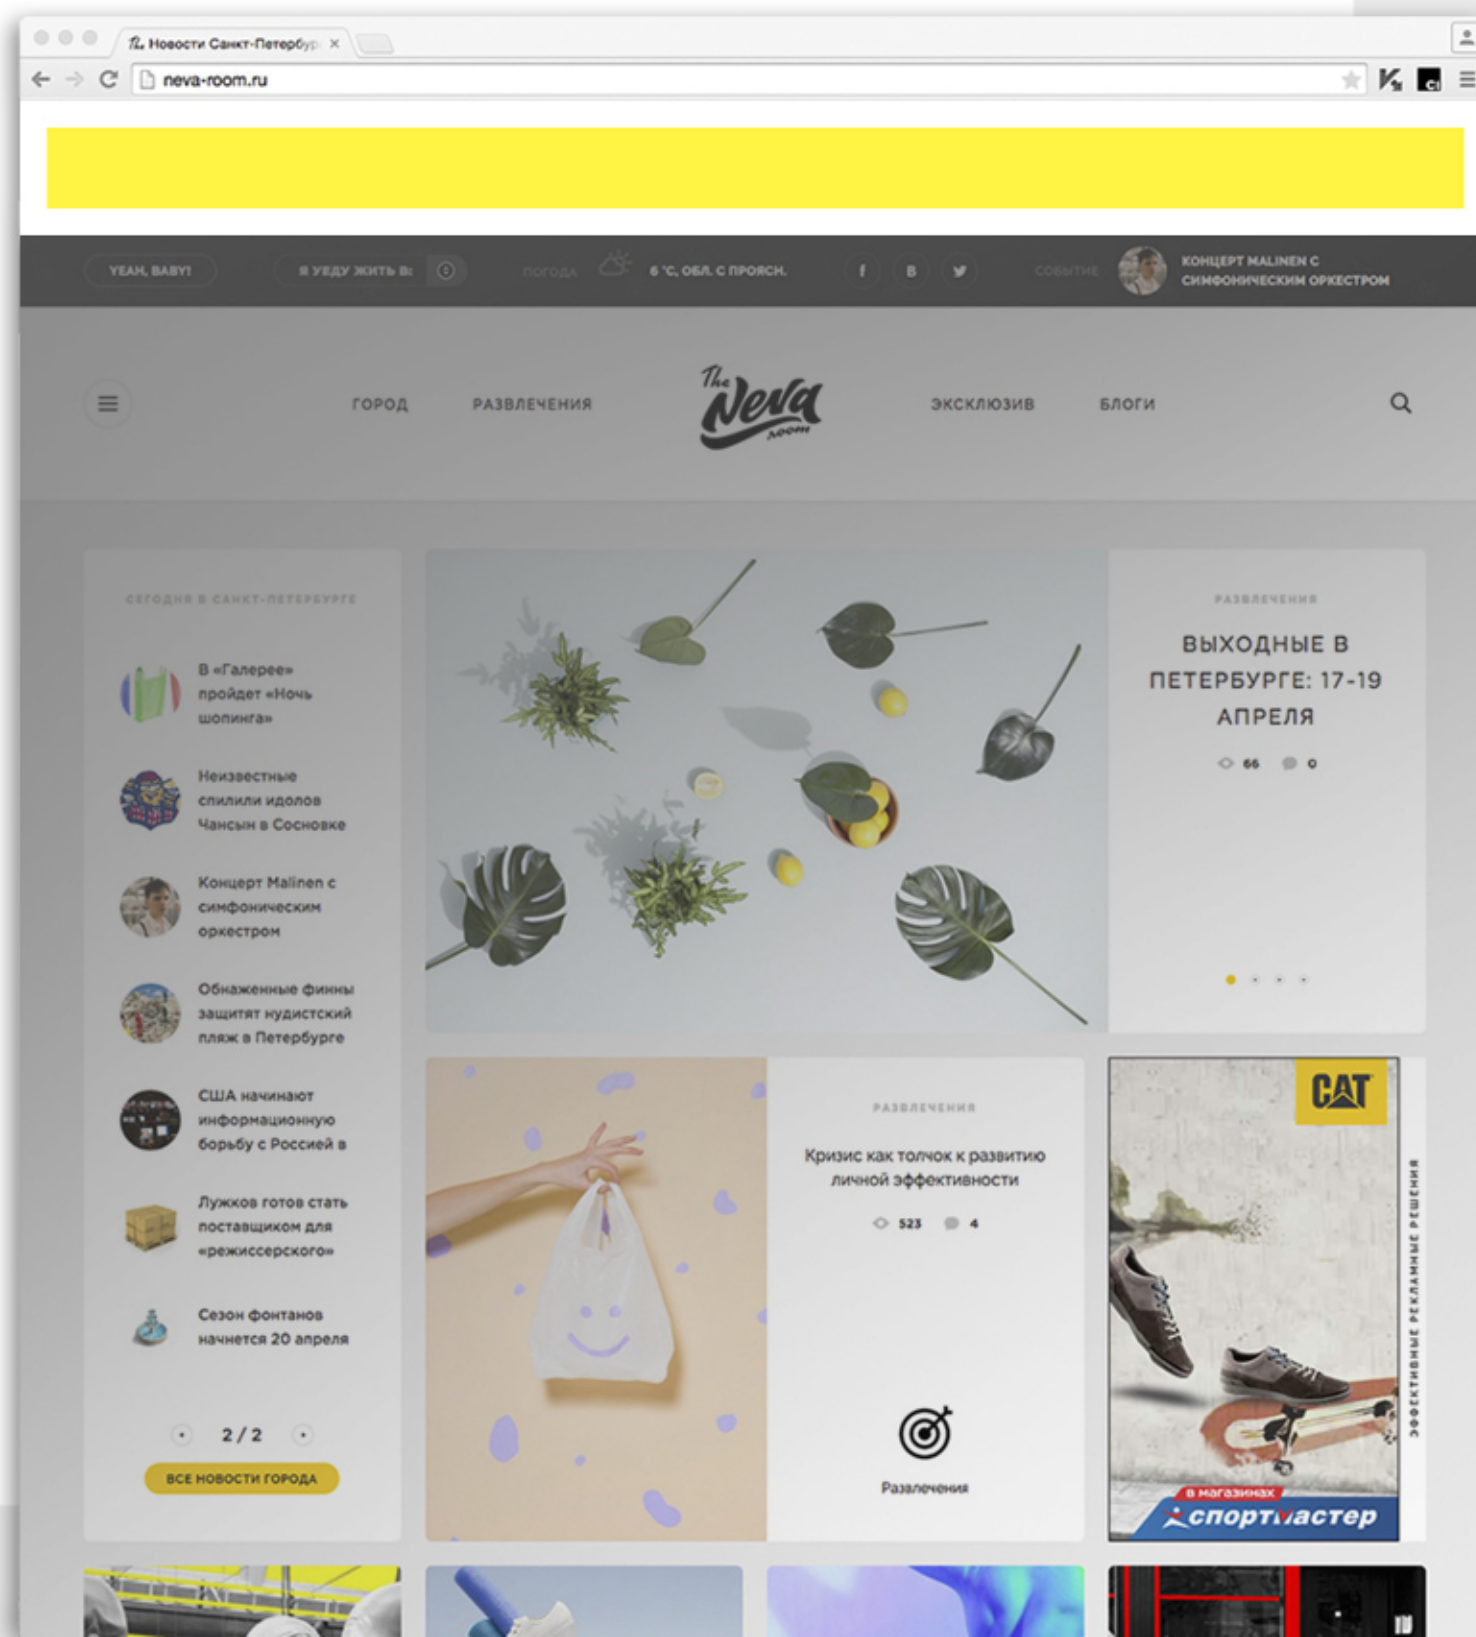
Новости Санкт-Петербур

neva-room.ru

YEAH, BABY!

Я УЕДУ ЖИТЬ В:

ПОГОДА

6 °С, ОБЛ. С ПРОЯСН.

f

В

СОБЫТИЕ

КОНЦЕРТ MALINEN С СИМФОНИЧЕСКИМ ОРКЕСТРОМ

ГОРОД

РАЗВЛЕЧЕНИЯ

The Neva room

ЭКСКЛЮЗИВ

БЛОГИ

СЕГОДНЯ В САНКТ-ПЕТЕРБУРГЕ

В «Галерее» пройдет «Ночь шопинга»

Неизвестные спилили идолов Чансын в Сосновке

Концерт Malinen с симфоническим оркестром

Обнаженные финны защитят нудистский пляж в Петербурге

США начинают информационную борьбу с Россией в

Лужков готов стать поставщиком для «режиссерского»

Сезон фонтанов начнется 20 апреля

2 / 2

ВСЕ НОВОСТИ ГОРОДА

РАЗВЛЕЧЕНИЯ

ВЫХОДНЫЕ В ПЕТЕРБУРГЕ: 17-19 АПРЕЛЯ

66 0

РАЗВЛЕЧЕНИЯ

Кризис как толчок к развитию личной эффективности

523 4

Развлечения

CAT

ЭФФЕКТИВНЫЕ РЕКЛАМНЫЕ РЕШЕНИЯ

в магазинах

спортмастер